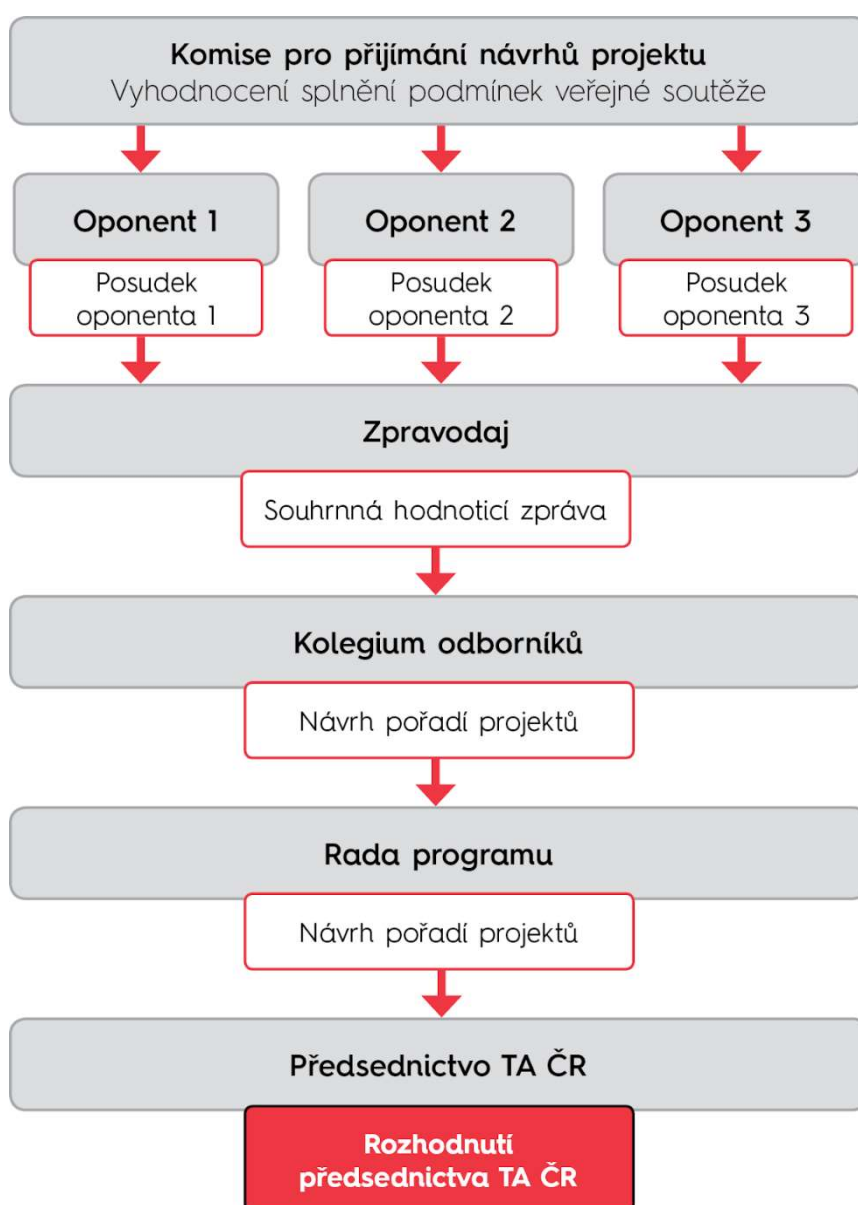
Komise pro přijímání návrhů projektu
Vyhodnocení splnění podmínek veřejné soutěže

Oponent 1
Posudek oponenta 1

Oponent 2
Posudek oponenta 2

Oponent 3
Posudek oponenta 3

Zpravodaj
Souhrnná hodnoticí zpráva

Kolegium odborníků
Návrh pořadí projektů

Rada programu
Návrh pořadí projektů

Předsednictvo TA ČR
Rozhodnutí předsednictva TA ČR